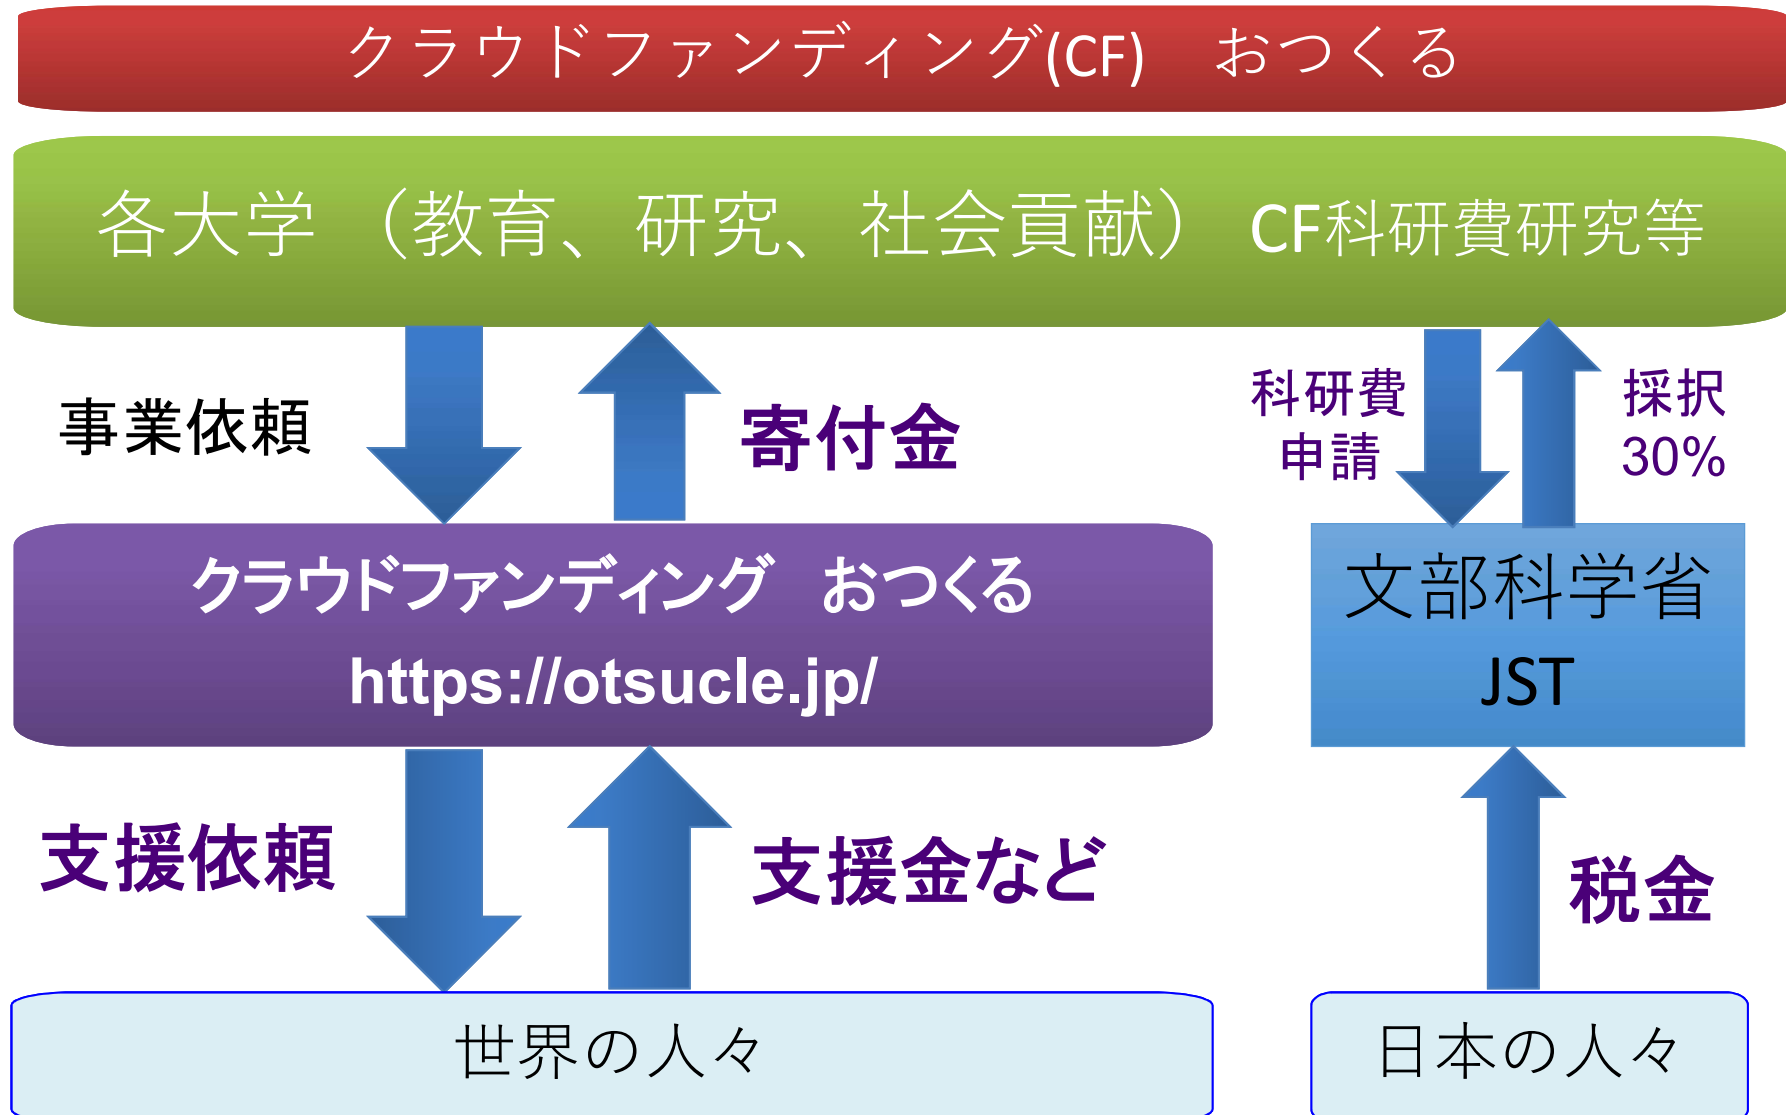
クラウドファンディング(CF)　おつくる

各大学（教育、研究、社会貢献）CF科研費研究等

事業依頼

寄付金

科研費申請

採択30%

クラウドファンディング　おつくる
https://otsucle.jp/

文部科学省
JST

支援依頼

支援金など

税金

世界の人々

日本の人々